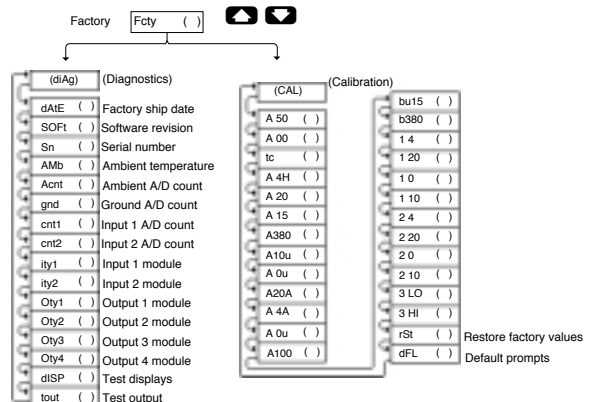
Factory Fcty ( )

(diAg) (Diagnostics)
dAtE ( ) Factory ship date
SOFt ( ) Software revision
Sn ( ) Serial number
AMb ( ) Ambient temperature
Acnt ( ) Ambient A/D count
gnd ( ) Ground A/D count
cnt1 ( ) Input 1 A/D count
cnt2 ( ) Input 2 A/D count
ity1 ( ) Input 1 module
ity2 ( ) Input 2 module
Oty1 ( ) Output 1 module
Oty2 ( ) Output 2 module
Oty3 ( ) Output 3 module
Oty4 ( ) Output 4 module
dISP ( ) Test displays
tout ( ) Test output

(CAL) (Calibration)
A 50 ( )
A 00 ( )
tc ( )
A 4H ( )
A 20 ( )
A 15 ( )
A380 ( )
A10u ( )
A 0u ( )
A20A ( )
A 4A ( )
A 0u ( )
A100 ( )

bu15 ( )
b380 ( )
1 4 ( )
1 20 ( )
1 0 ( )
1 10 ( )
2 4 ( )
2 20 ( )
2 0 ( )
2 10 ( )
3 LO ( )
3 HI ( )
rSt ( ) Restore factory values
dFL ( ) Default prompts